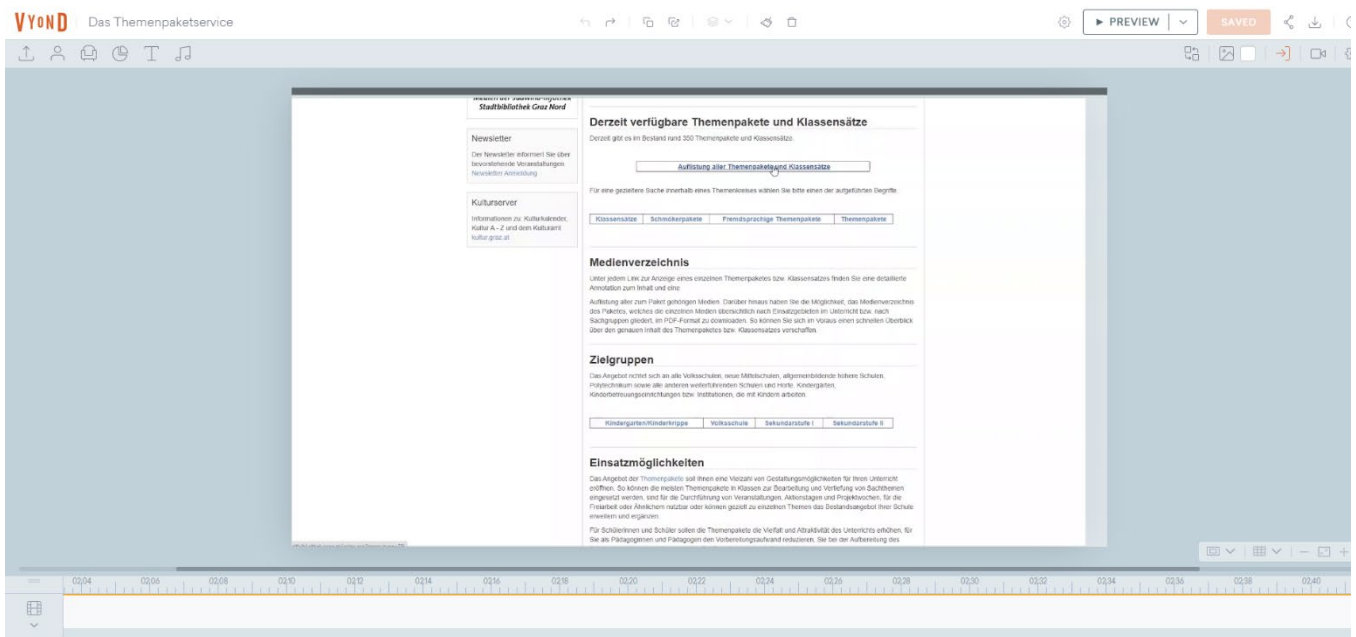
VYOND Das Themenpaketservice

▶ PREVIEW

SAVED

Stadtbibliothek Graz Nord

Newsletter

Der Newsletter informiert Sie über bevorstehende Veranstaltungen.
Newsletter Anmeldung

Kulturserver

Informationen zu: Kulturkalender, Kultur A - Z und dem Kulturamt
kultur.graz.at

Derzeit verfügbare Themenpakete und Klassensätze

Derzeit gibt es im Bestand rund 350 Themenpakete und Klassensätze.

Auflistung aller Themenpakete und Klassensätze

Für eine gezieltere Suche innerhalb eines Themenkreises wählen Sie bitte einen der aufgeführten Begriffe.

| Klassensätze | Schmökerpakete | Fremdsprachige Themenpakete | Themenpakete |
|---|---|---|---|

Medienverzeichnis

Unter jedem Link zur Anzeige eines einzelnen Themenpaketes bzw. Klassensatzes finden Sie eine detaillierte Annotation zum Inhalt und eine

Auflistung aller zum Paket gehörigen Medien. Darüber hinaus haben Sie die Möglichkeit, das Medienverzeichnis des Paketes, welches die einzelnen Medien übersichtlich nach Einsatzgebieten im Unterricht bzw. nach Sachgruppen gliedert, im PDF-Format zu downloaden. So können Sie sich im Voraus einen schnellen Überblick über den genauen Inhalt des Themenpaketes bzw. Klassensatzes verschaffen.

Zielgruppen

Das Angebot richtet sich an alle Volksschulen, neue Mittelschulen, allgemeinbildende höhere Schulen, Polytechnikum sowie alle anderen weiterführenden Schulen und Horte, Kindergärten, Kinderbetreuungseinrichtungen bzw. Institutionen, die mit Kindern arbeiten.

| Kindergarten/Kinderkrippe | Volksschule | Sekundarstufe I | Sekundarstufe II |
|---|---|---|---|

Einsatzmöglichkeiten

Das Angebot der Themenpakete soll Ihnen eine Vielzahl von Gestaltungsmöglichkeiten für Ihren Unterricht eröffnen. So können die meisten Themenpakete in Klassen zur Bearbeitung und Vertiefung von Sachthemen eingesetzt werden, sind für die Durchführung von Veranstaltungen, Aktionstagen und Projektwochen, für die Freiarbeit oder Ähnliches nutzbar oder können gezielt zu einzelnen Themen das Bestandsangebot Ihrer Schule erweitern und ergänzen.

Für Schülerinnen und Schüler sollen die Themenpakete die Vielfalt und Attraktivität des Unterrichts erhöhen, für Sie als Pädagoginnen und Pädagogen den Vorbereitungsaufwand reduzieren. Sie bei der Aufbereitung des

02:04 02:06 02:08 02:10 02:12 02:14 02:16 02:18 02:20 02:22 02:24 02:26 02:28 02:30 02:32 02:34 02:36 02:38 02:40